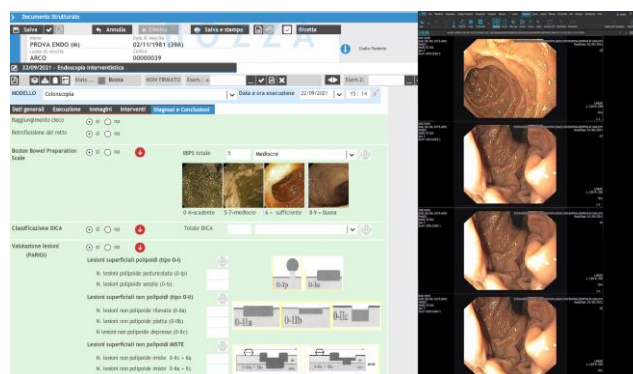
Documento Strutturato
Salva
Annulla
Chiudi
Salva e stampa
Ricetta
PROVA ENDO (m)
02/11/1981 (39A)
ARCO
00000039
Codice Paziente
22/09/2021 - Endoscopia Interventistica
Stato
Bozza
NON FIRMATO
Esam. 2:
MODELLO
Colonscopia
Data e ora esecuzione
22/09/2021
15 : 14
Dati generali
Esecuzione
Immagini
Interventi
Diagnosi e Conclusioni
Raggiungimento cieco
sì
no
Retroflessione del retto
sì
no
Boston Bowel Preparation Scale
sì
no
BBPS totale
5
Mediocre
0-4 scadente
5-7 mediocre
6 - sufficiente
8-9 - Buona
Classificazione DICA
sì
no
Totale DICA
Valutazione lesioni (PARIGI)
sì
no
Lesioni superficiali polipoidi (tipo 0-I)
N. lesioni polipoide peduncolato (0-Ip)
N. lesioni polipoide sessile (0-Is)
0-Ip
0-Is
Lesioni superficiali non polipoidi (tipo 0-II)
N. lesioni non polipoide rilevata (0-IIa)
N. lesioni non polipoide piatta (0-IIb)
N. lesioni non polipoide depressa (0-IIc)
0-IIa
0-IIb
0-IIc
Lesioni superficiali non polipoidi MISTE
N. lesioni non polipoide miste 0-IIc + IIa
N. lesioni non polipoide miste 0-IIa + IIc